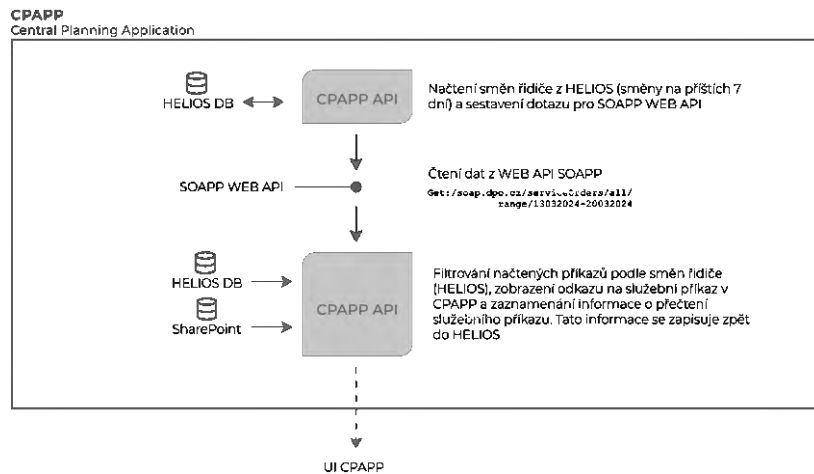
CPAPP
Central Planning Application

HELIOS DB

CPAPP API

Načtení směn řidiče z HELIOS (směny na příštích 7 dní) a sestavení dotazu pro SOAPP WEB API

SOAPP WEB API

Čtení dat z WEB API SOAPP
Get:/soap.dpo.cz/serviceOrders/all/range/13032024-20032024

HELIOS DB

SharePoint

CPAPP API

Filtrování načtených příkazů podle směn řidiče (HELIOS), zobrazení odkazu na služební příkaz v CPAPP a zaznamenání informace o přečtení služebního příkazu. Tato informace se zapisuje zpět do HELIOS

UI CPAPP